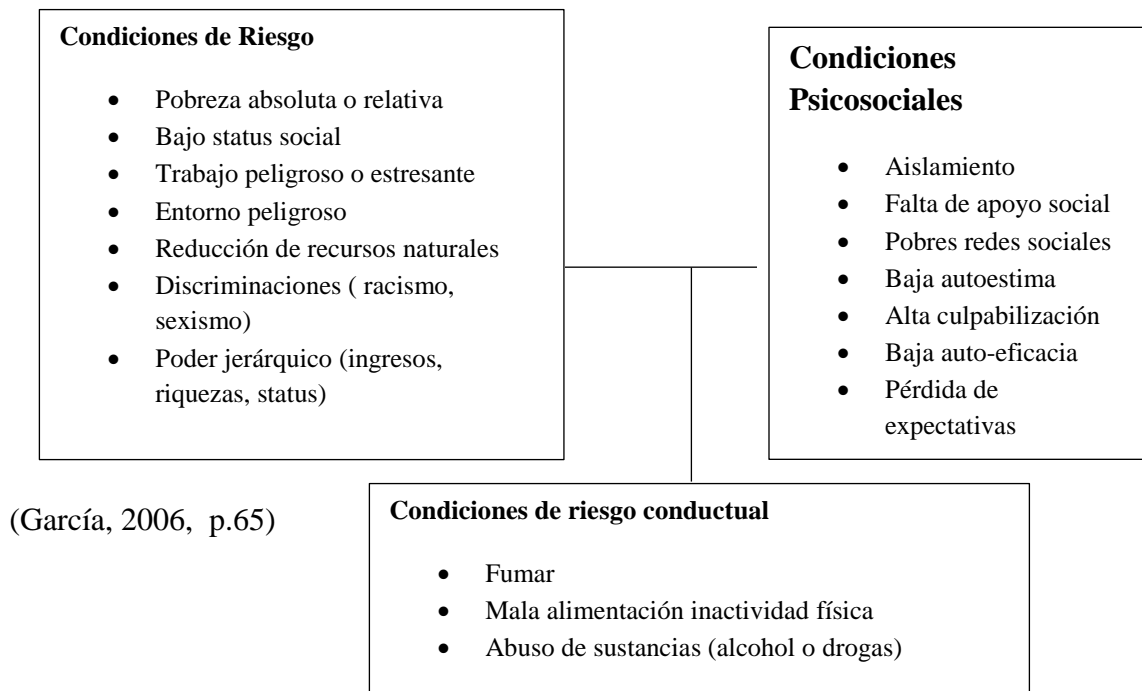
Condiciones de Riesgo

- Pobreza absoluta o relativa
- Bajo status social
- Trabajo peligroso o estresante
- Entorno peligroso
- Reducción de recursos naturales
- Discriminaciones ( racismo, sexismo)
- Poder jerárquico (ingresos, riquezas, status)

Condiciones Psicosociales

- Aislamiento
- Falta de apoyo social
- Pobres redes sociales
- Baja autoestima
- Alta culpabilización
- Baja auto-eficacia
- Pérdida de expectativas

(García, 2006, p.65)

Condiciones de riesgo conductual

- Fumar
- Mala alimentación inactividad física
- Abuso de sustancias (alcohol o drogas)